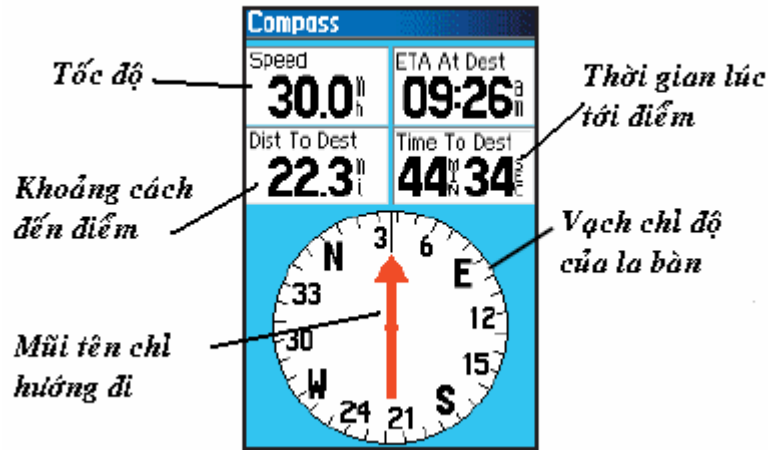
Compass

Tốc độ

Speed
30.0 mh

ETA At Dest
09:26 am

Thời gian lúc tới điểm

Dist To Dest
22.3 mi

Time To Dest
44 MIN 34 sec

Khoảng cách đến điểm

Vạch chỉ độ của la bàn

N
3
6
E
33
12
30
15
W
S
24
21

Mũi tên chỉ hướng đi